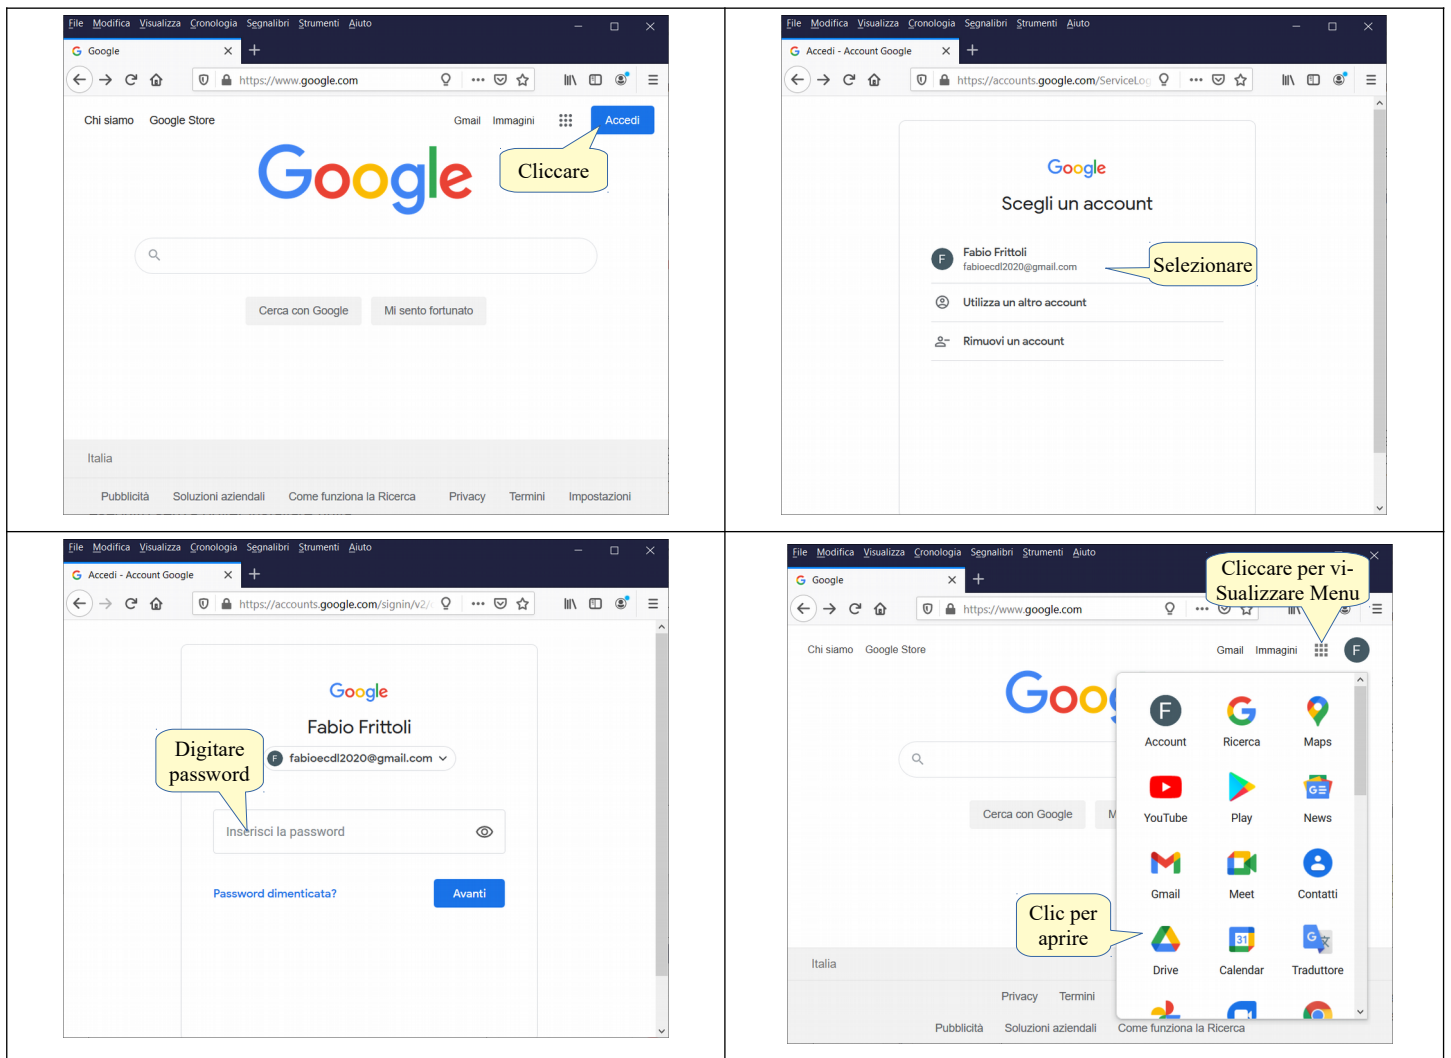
File Modifica Visualizza Cronologia Segnalibri Strumenti Aiuto

Google

https://www.google.com

Chi siamo Google Store Gmail Immagini Accedi

Google

Cliccare

Cerca con Google Mi sento fortunato

Italia

Pubblicità Soluzioni aziendali Come funziona la Ricerca Privacy Termini Impostazioni

File Modifica Visualizza Cronologia Segnalibri Strumenti Aiuto

Accedi - Account Google

https://accounts.google.com/ServiceLog

Google

Scegli un account

Fabio Frittoli
fabioecdl2020@gmail.com

Selezionare

Utilizza un altro account

Rimuovi un account

File Modifica Visualizza Cronologia Segnalibri Strumenti Aiuto

Accedi - Account Google

https://accounts.google.com/signin/v2/

Google

Fabio Frittoli

Digitare password

fabioecdl2020@gmail.com

Inserisci la password

Password dimenticata? Avanti

File Modifica Visualizza Cronologia Segnalibri Strumenti Aiuto

Google

https://www.google.com

Cliccare per visualizzare Menu

Chi siamo Google Store Gmail Immagini F

Goog

Cerca con Google M

Account Ricerca Maps
YouTube Play News
Gmail Meet Contatti
Drive Calendar Traduttore

Clic per aprire

Italia

Privacy Termini

Pubblicità Soluzioni aziendali Come funziona la Ricerca